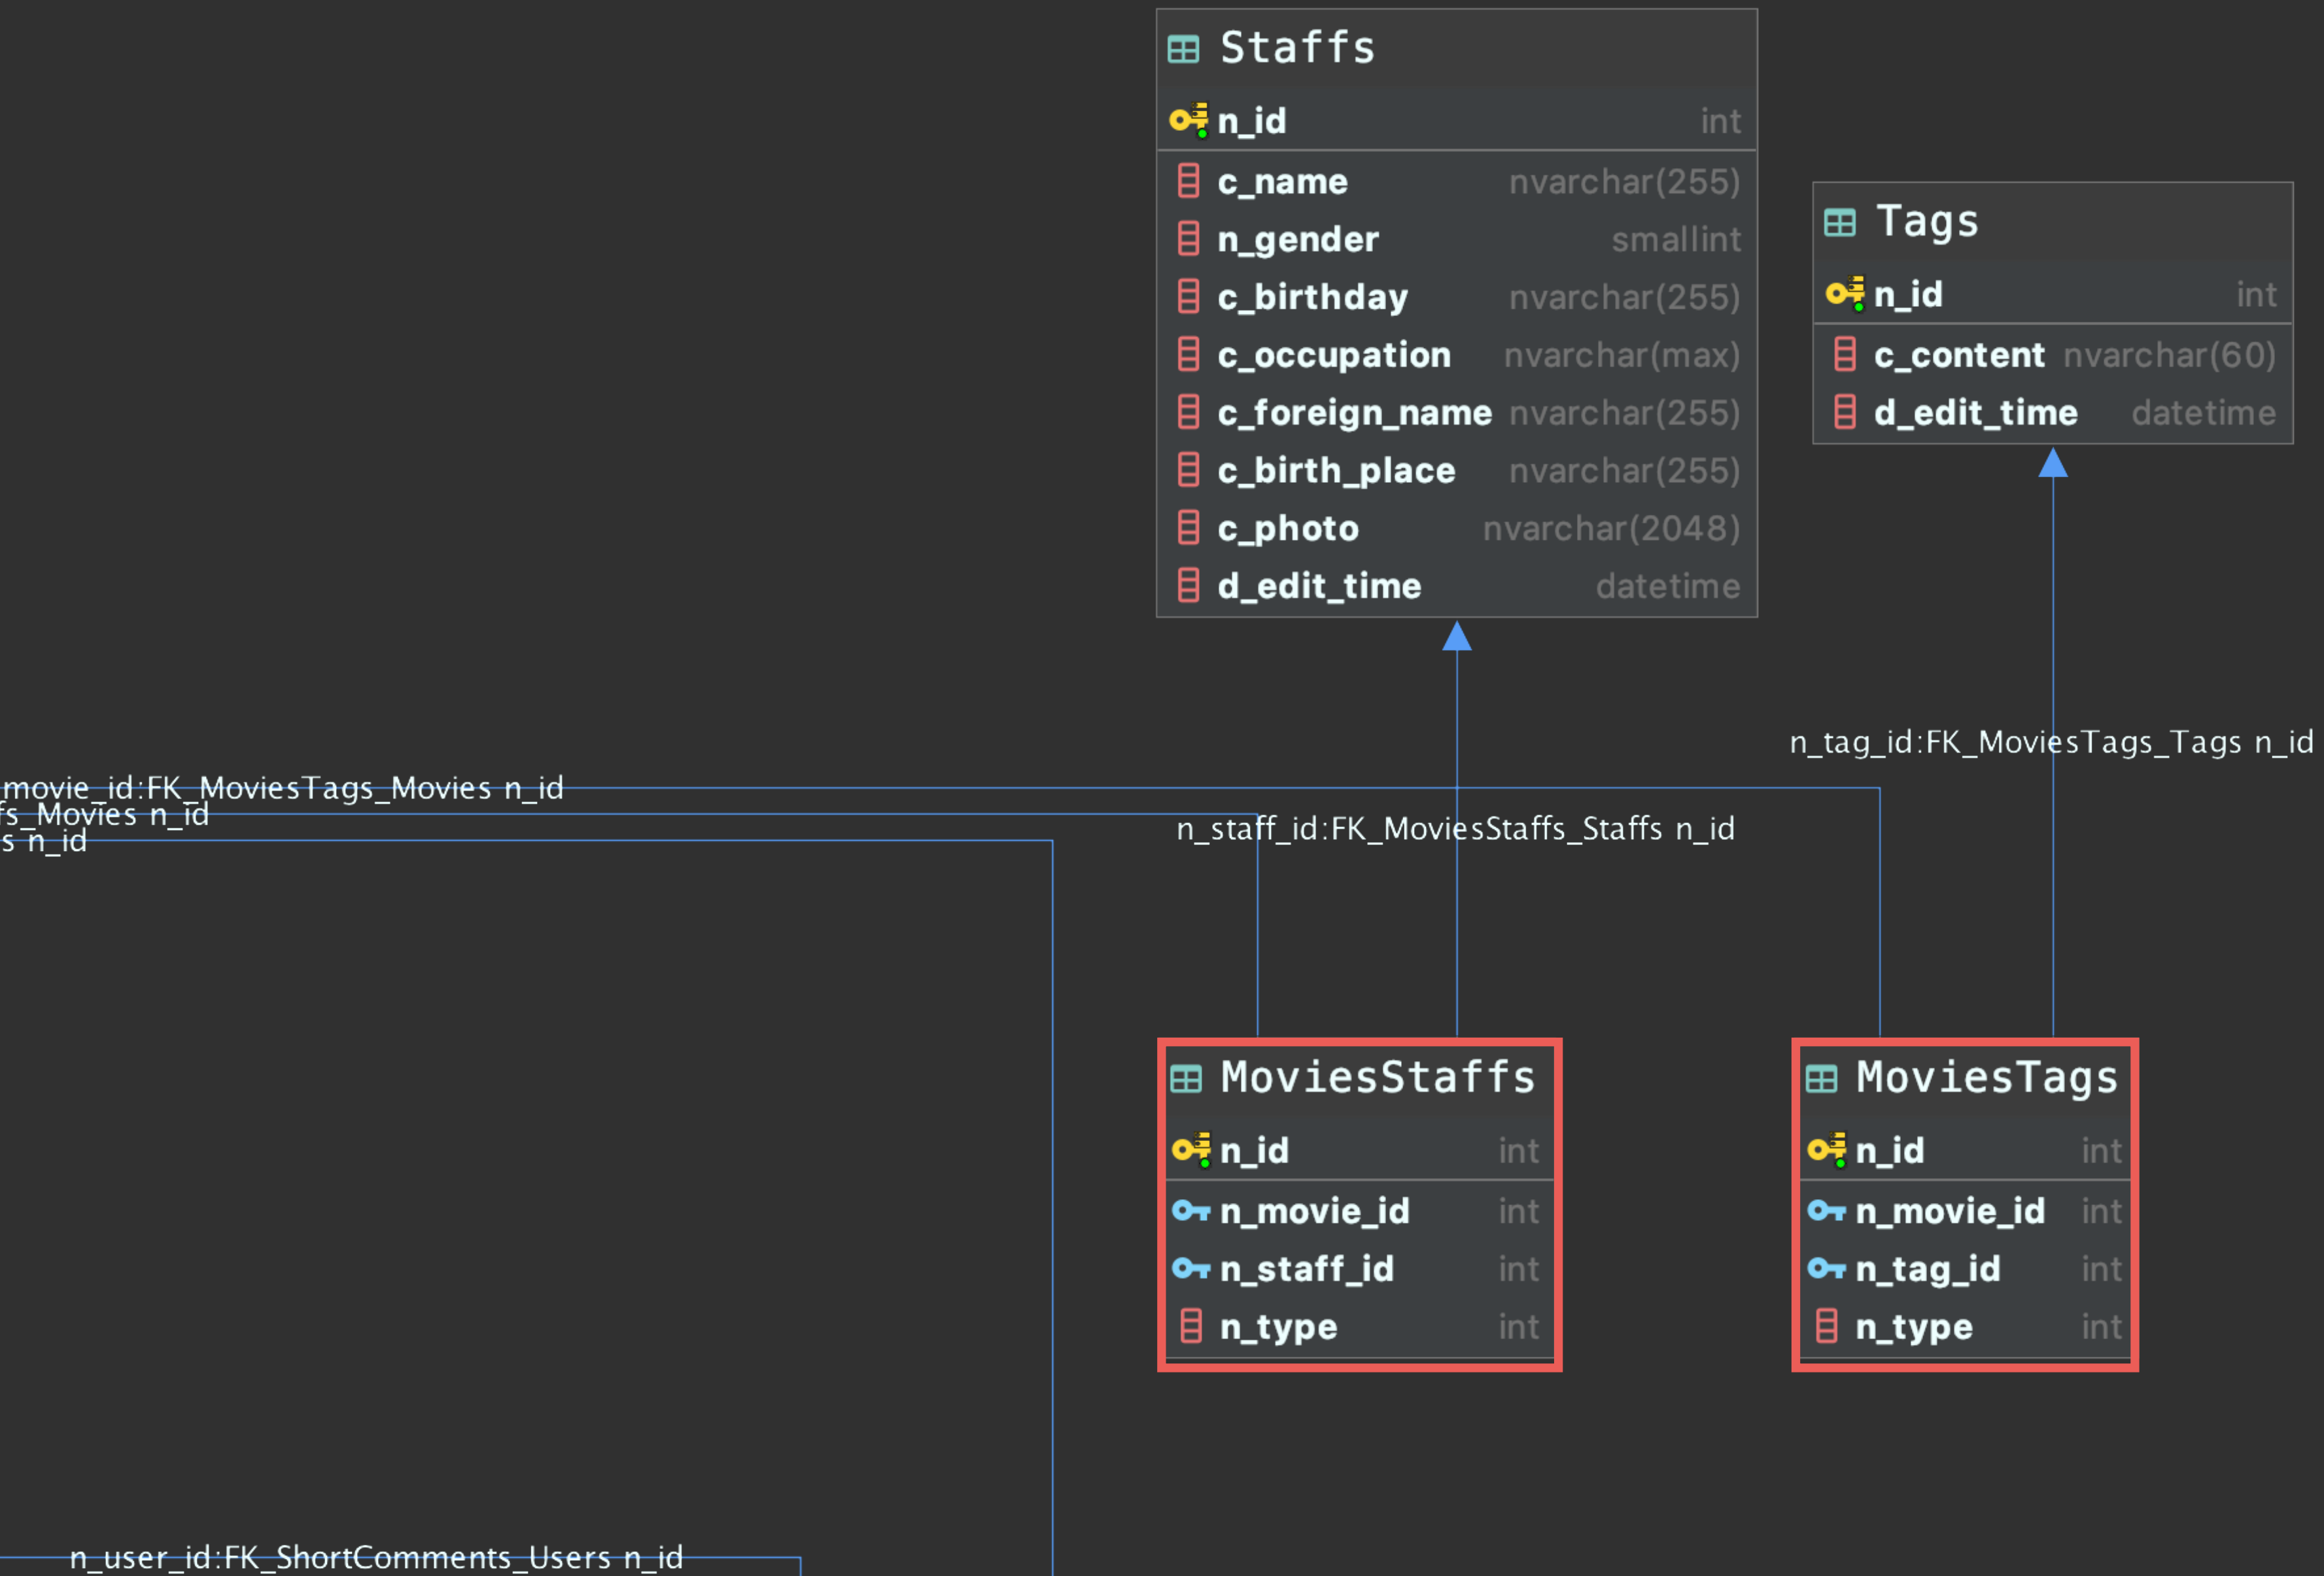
Staffs

| n_id | int |
|---|---|
| c_name | nvarchar(255) |
| n_gender | smallint |
| c_birthday | nvarchar(255) |
| c_occupation | nvarchar(max) |
| c_foreign_name | nvarchar(255) |
| c_birth_place | nvarchar(255) |
| c_photo | nvarchar(2048) |
| d_edit_time | datetime |

Tags

| n_id | int |
|---|---|
| c_content | nvarchar(60) |
| d_edit_time | datetime |

n_tag_id:FK_MoviesTags_Tags n_id

movie_id:FK_MoviesTags_Movies n_id
fs_Movies n_id
s n_id

n_staff_id:FK_MoviesStaffs_Staffs n_id

MoviesStaffs

| n_id | int |
|---|---|
| n_movie_id | int |
| n_staff_id | int |
| n_type | int |

MoviesTags

| n_id | int |
|---|---|
| n_movie_id | int |
| n_tag_id | int |
| n_type | int |

n_user_id:FK_ShortComments_Users n_id